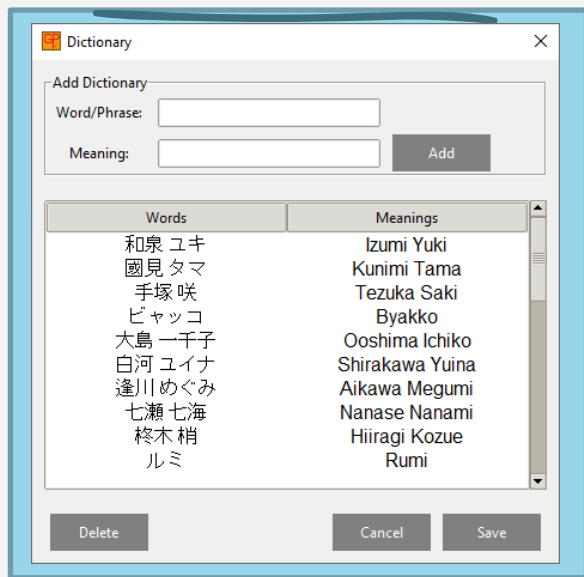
Dictionary

Add Dictionary
Word/Phrase:
Meaning:
Add

| Words | Meanings |
|---|---|
| 和泉 ユキ | Izumi Yuki |
| 國見 タマ | Kunimi Tama |
| 手塚 咲 | Tezuka Saki |
| ビャッコ | Byakko |
| 大島 一千子 | Ooshima Ichiko |
| 白河 ユイナ | Shirakawa Yuina |
| 逢川 めぐみ | Aikawa Megumi |
| 七瀬 七海 | Nanase Nanami |
| 柊木 梢 | Hiiragi Kozue |
| ルミ | Rumi |

Delete
Cancel
Save